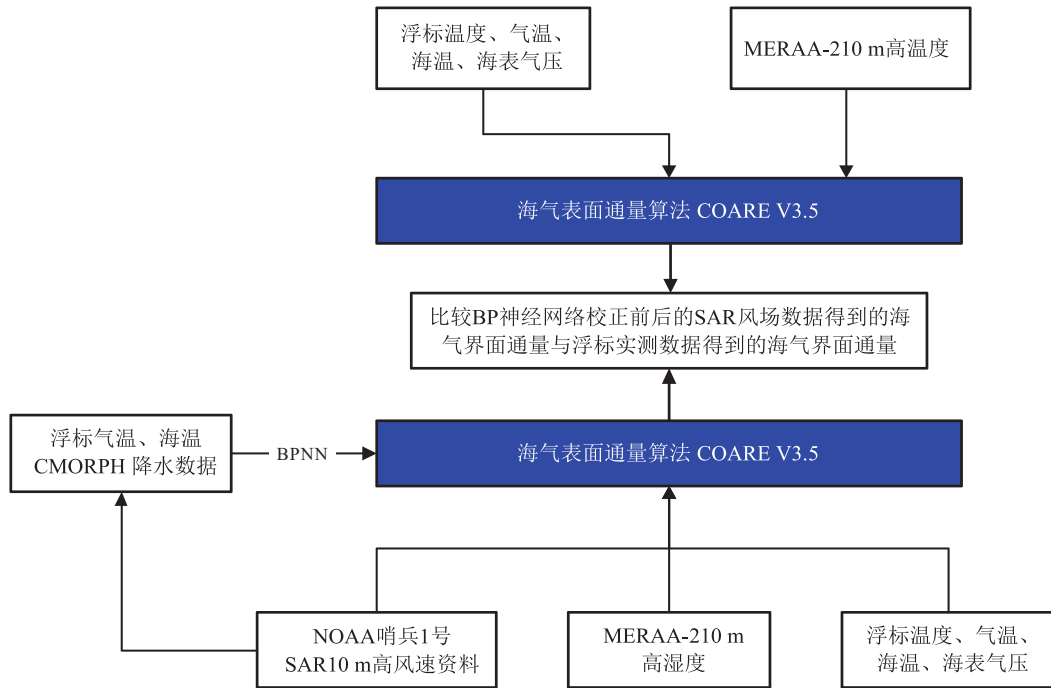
浮标温度、气温、海温、海表气压

MERAA-210 m高温度

海气表面通量算法 COARE V3.5

比较BP神经网络校正前后的SAR风场数据得到的海气界面通量与浮标实测数据得到的海气界面通量

浮标气温、海温 CMORPH 降水数据

BPNN

海气表面通量算法 COARE V3.5

NOAA哨兵1号 SAR10 m高风速资料

MERAA-210 m 高湿度

浮标温度、气温、海温、海表气压